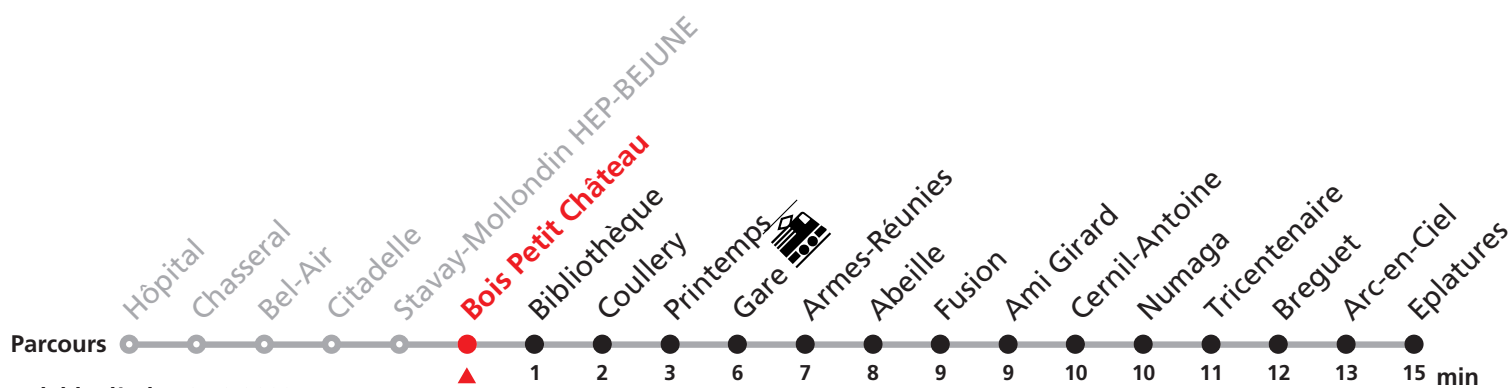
Hôpital
Chasseral
Bel-Air
Citadelle
Stavay-Mollondin HEP-BEJUNE
Bois Petit Château
Bibliothèque
Coullery
Printemps
Gare
Armes-Réunies
Abeille
Fusion
Ami Girard
Cernil-Antoine
Numaga
Tricentenaire
Breguet
Arc-en-Ciel
Eplatures

Parcours

1 2 3 6 7 8 9 9 10 10 11 12 13 15 min